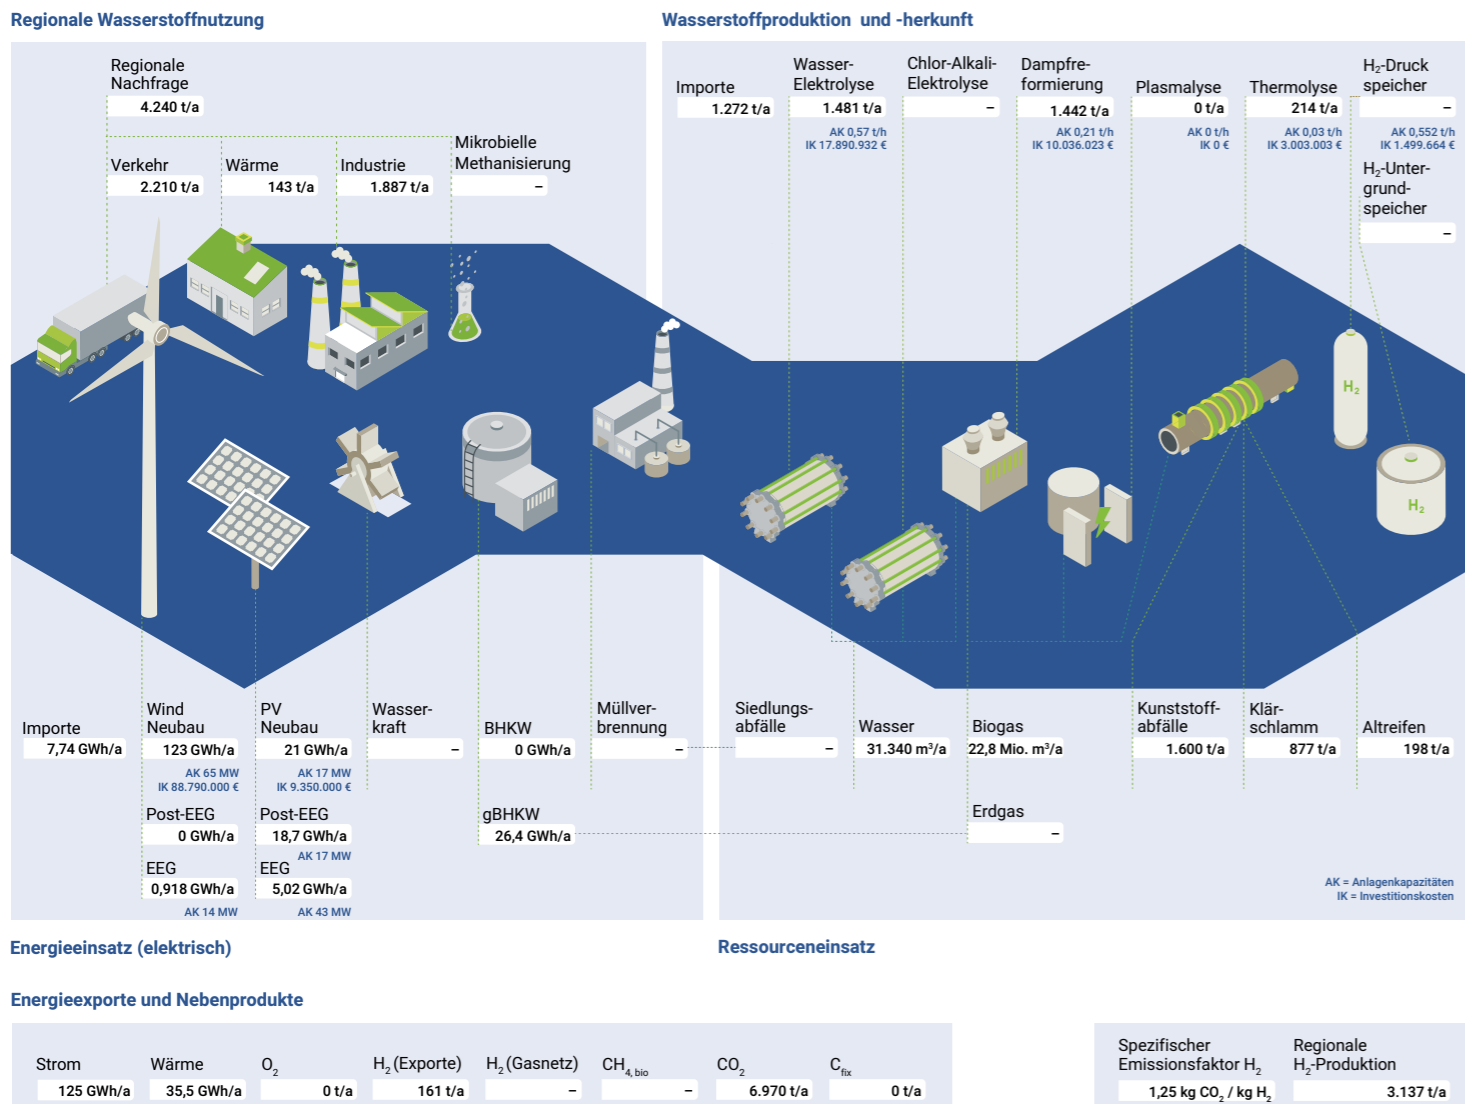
Regionale Wasserstoffnutzung

Wasserstoffproduktion und -herkunft

Regionale Nachfrage
4.240 t/a

Verkehr
2.210 t/a

Wärme
143 t/a

Industrie
1.887 t/a

Mikrobielle Methanisierung
–

Importe
1.272 t/a

Wasser-Elektrolyse
1.481 t/a
AK 0,57 t/h
IK 17.890.932 €

Chlor-Alkali-Elektrolyse
–

Dampfreformierung
1.442 t/a
AK 0,21 t/h
IK 10.036.023 €

Plasmalyse
0 t/a
AK 0 t/h
IK 0 €

Thermolyse
214 t/a
AK 0,03 t/h
IK 3.003.003 €

$H_2$-Druckspeicher
–
AK 0,552 t/h
IK 1.499.664 €

$H_2$-Untergrundspeicher
–

$H_2$

$H_2$

Importe
7,74 GWh/a

Wind Neubau
123 GWh/a
AK 65 MW
IK 88.790.000 €

PV Neubau
21 GWh/a
AK 17 MW
IK 9.350.000 €

Wasserkraft
–

BHKW
0 GWh/a

Müllverbrennung
–

Siedlungsabfälle
–

Wasser
31.340 m³/a

Biogas
22,8 Mio. m³/a

Kunststoffabfälle
1.600 t/a

Klärschlamm
877 t/a

Altreifen
198 t/a

Post-EEG
0 GWh/a

Post-EEG
18,7 GWh/a
AK 17 MW

gBHKW
26,4 GWh/a

Erdgas
–

EEG
0,918 GWh/a
AK 14 MW

EEG
5,02 GWh/a
AK 43 MW

AK = Anlagenkapazitäten
IK = Investitionskosten

Energieeinsatz (elektrisch)

Ressourceneinsatz

Energieexporte und Nebenprodukte

| Strom | Wärme | $O_2$ | $H_2$ (Exporte) | $H_2$ (Gasnetz) | $CH_{4,bio}$ | $CO_2$ | $C_{fix}$ |
|---|---|---|---|---|---|---|---|
| 125 GWh/a | 35,5 GWh/a | 0 t/a | 161 t/a | – | – | 6.970 t/a | 0 t/a |

Spezifischer Emissionsfaktor $H_2$
1,25 kg $CO_2$ / kg $H_2$

Regionale $H_2$-Produktion
3.137 t/a